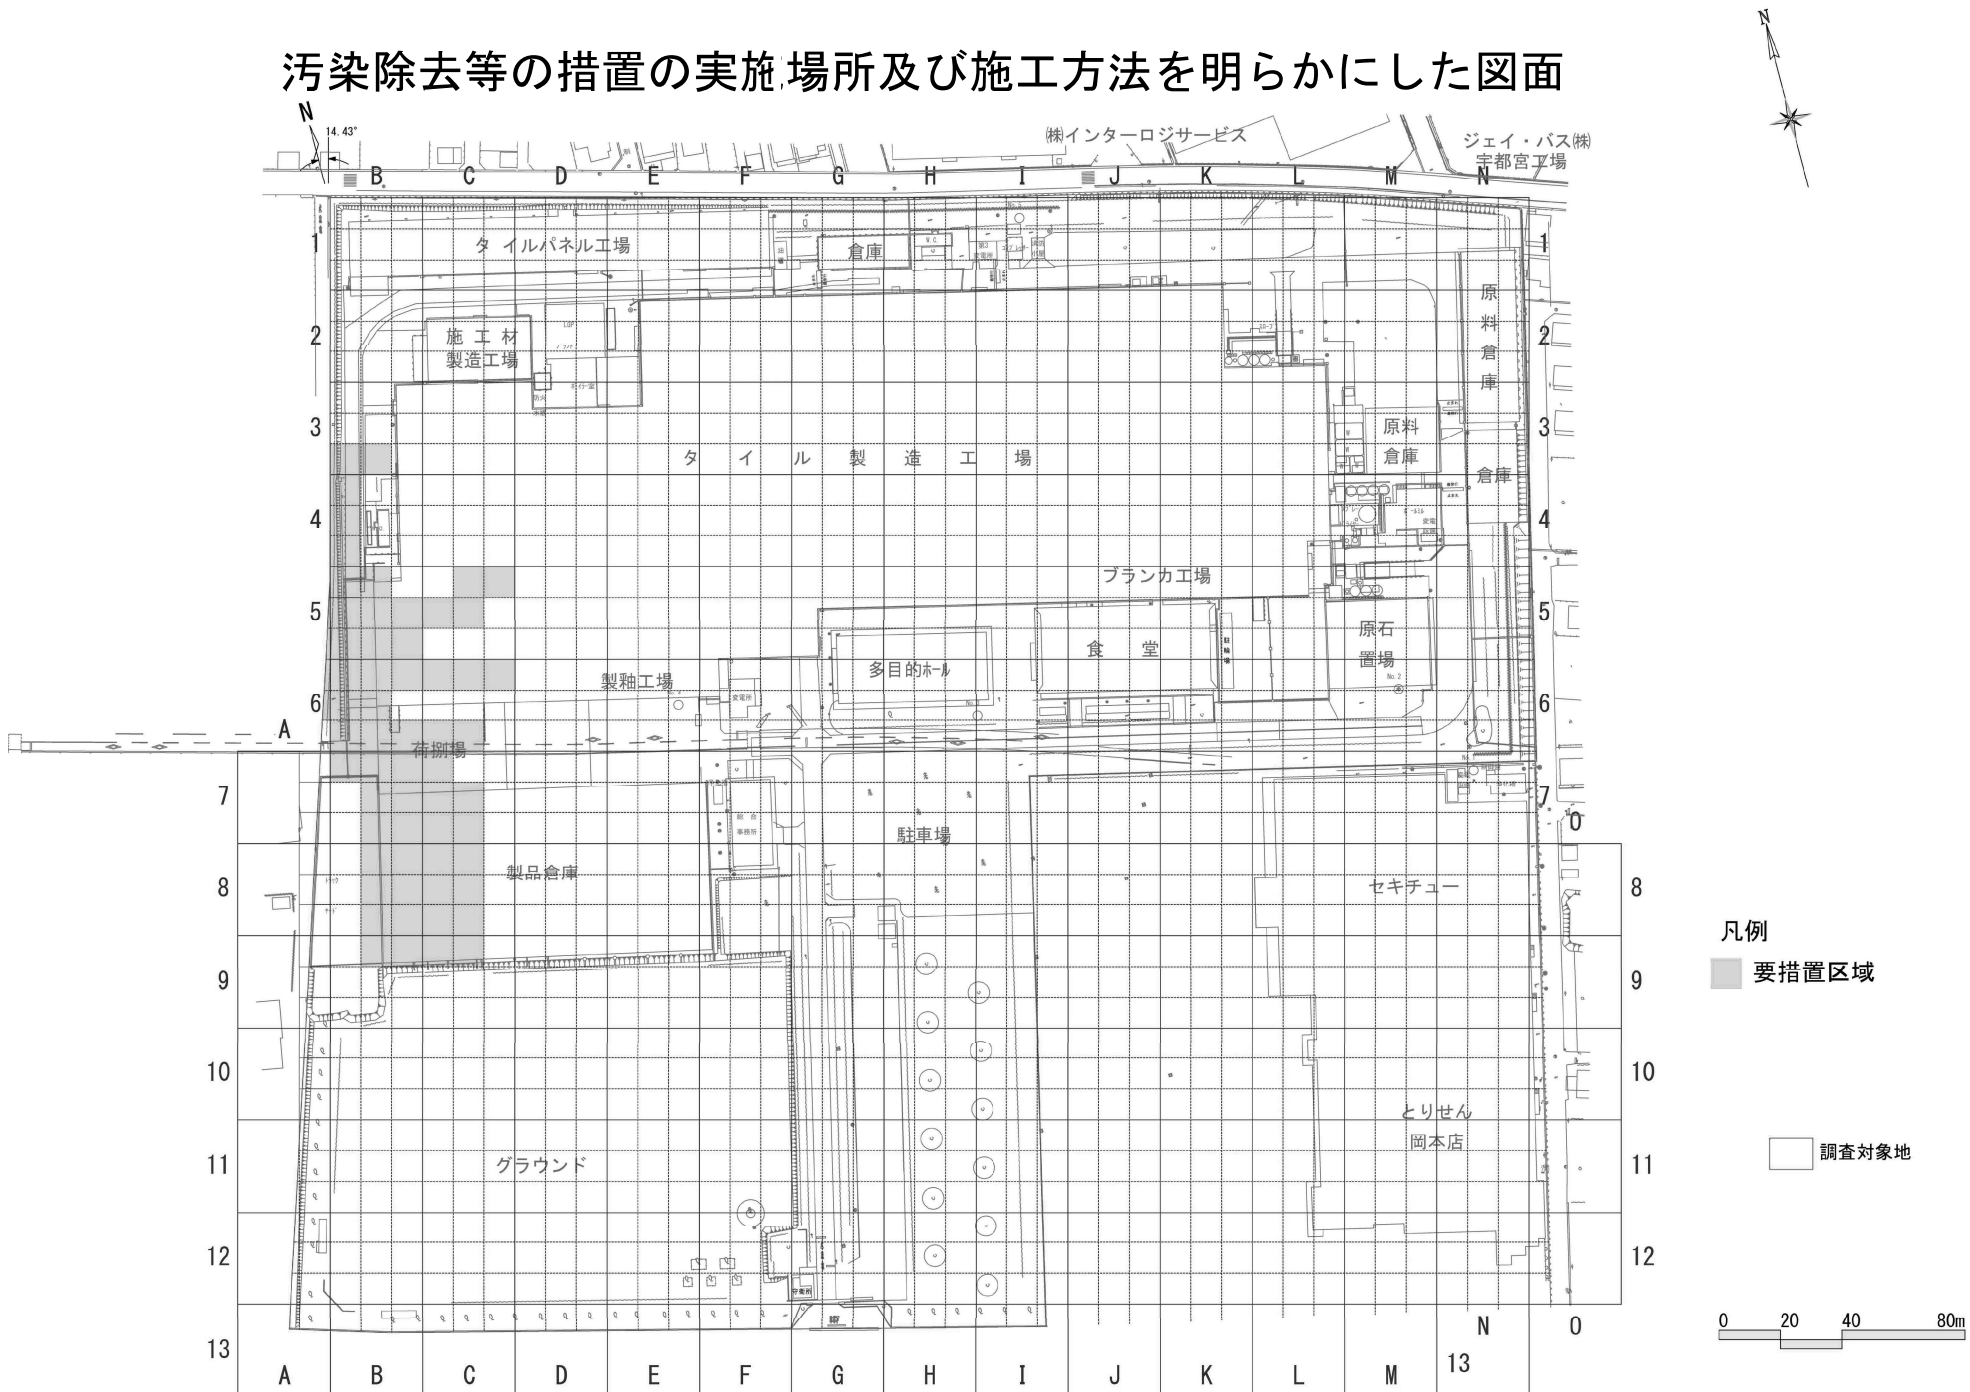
汚染除去等の措置の実施場所及び施工方法を明らかにした図面

N
14.43°
N

㈱インターロジサービス
ジェイ・バス㈱
宇都宮工場

B C D E F G H I J K L M N

1
2
3
4
5
6
A
7
8
9
10
11
12
13

タイルパネル工場
倉庫
施工材製造工場
原料倉庫
原料倉庫
タイル製造工場
倉庫
ブランカ工場
原石置場
多目的ホール
食堂
製釉工場
荷捌場
駐車場
製品倉庫
セキチュー
グラウンド
とりせん岡本店

1
2
3
4
5
6
7
O
8
9
10
11
12
N O
13

A B C D E F G H I J K L M

凡例
要措置区域
調査対象地

0 20 40 80m